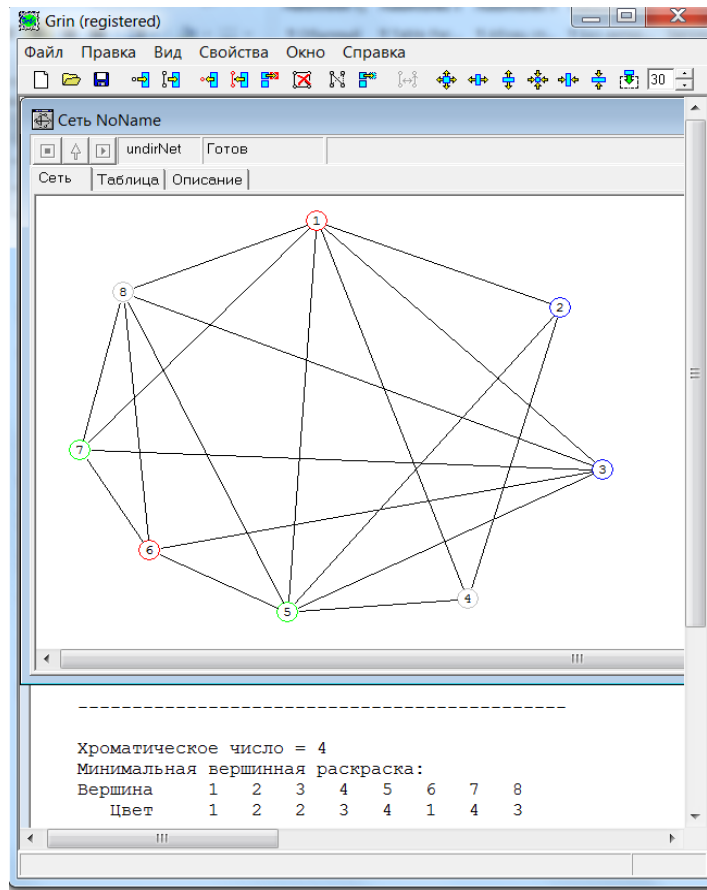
Grin (registered)

Файл Правка Вид Свойства Окно Справка

30

Сеть NoName

undirNet Готов

Сеть Таблица Описание

1
2
8
7
3
6
5
4

--------------------------------------------

Хроматическое число = 4
Минимальная вершинная раскраска:

| Вершина | 1 | 2 | 3 | 4 | 5 | 6 | 7 | 8 |
|---|---|---|---|---|---|---|---|---|
| Цвет | 1 | 2 | 2 | 3 | 4 | 1 | 4 | 3 |